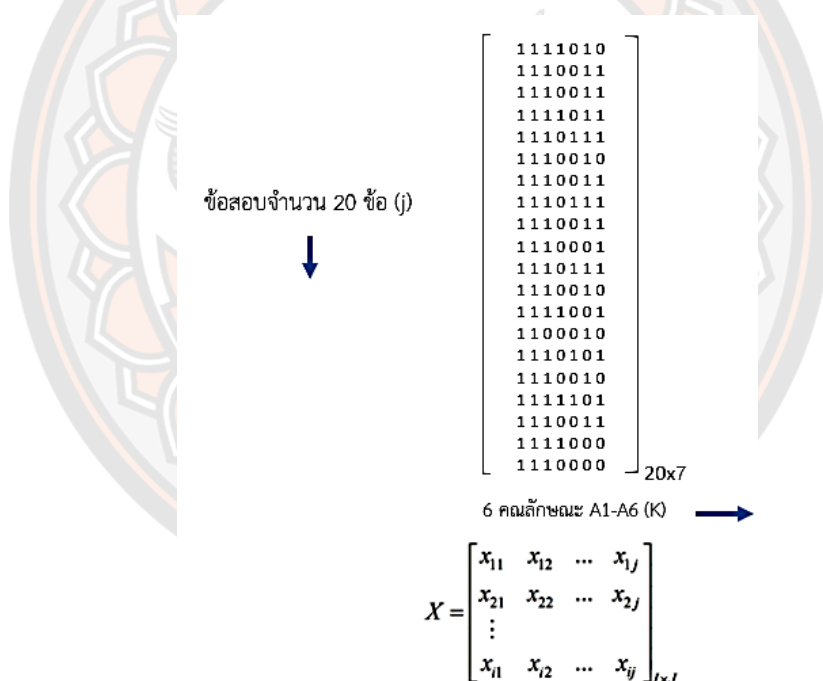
ข้อสอบจำนวน 20 ข้อ (j)

$\begin{bmatrix} 1111010 \\ 1110011 \\ 1110011 \\ 1111011 \\ 1110111 \\ 1110010 \\ 1110011 \\ 1110111 \\ 1110011 \\ 1110001 \\ 1110111 \\ 1110010 \\ 1111001 \\ 1100010 \\ 1110101 \\ 1110010 \\ 1111101 \\ 1110011 \\ 1111000 \\ 1110000 \end{bmatrix}_{20x7}$

6 คุณลักษณะ A1-A6 (K)

$X = \begin{bmatrix} x_{11} & x_{12} & \dots & x_{1j} \\ x_{21} & x_{22} & \dots & x_{2j} \\ \vdots & & & \\ x_{i1} & x_{i2} & \dots & x_{ij} \end{bmatrix}_{I \times J}$